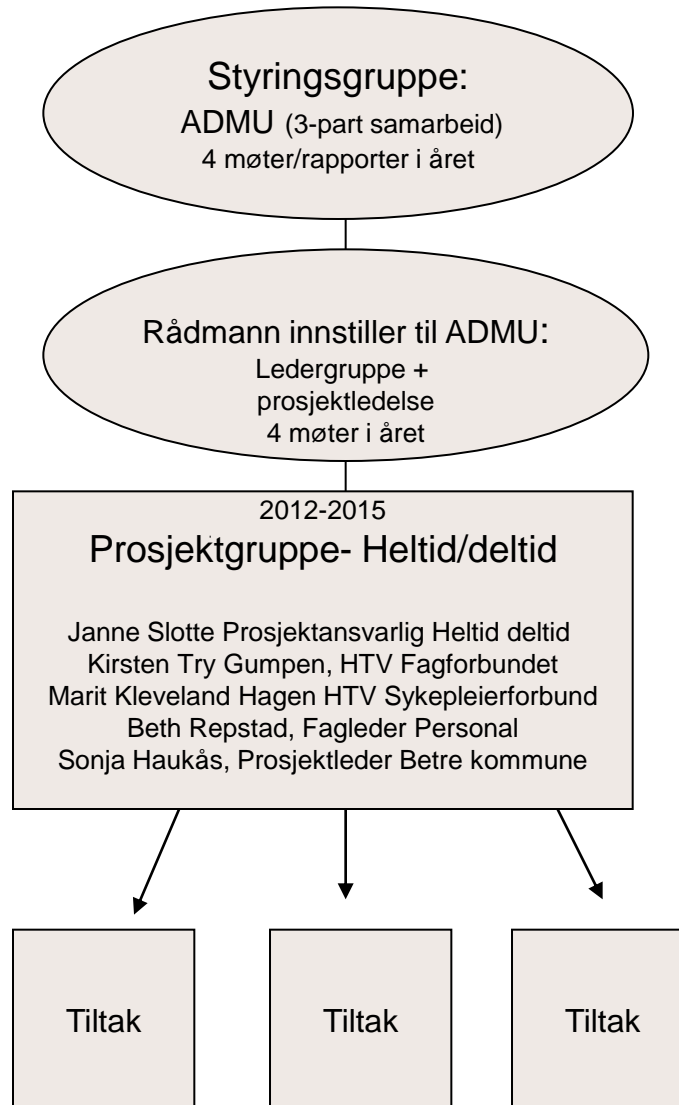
Styringsgruppe:
ADMU (3-part samarbeid)
4 møter/rapporter i året

Rådmann innstiller til ADMU:
Ledergruppe + prosjektledelse
4 møter i året

2012-2015
Prosjektgruppe- Heltid/deltid

Janne Slotte Prosjektansvarlig Heltid deltid
Kirsten Try Gumpen, HTV Fagforbundet
Marit Kleveland Hagen HTV Sykepleierforbund
Beth Repstad, Fagleder Personal
Sonja Haukås, Prosjektleder Betre kommune

Tiltak

Tiltak

Tiltak